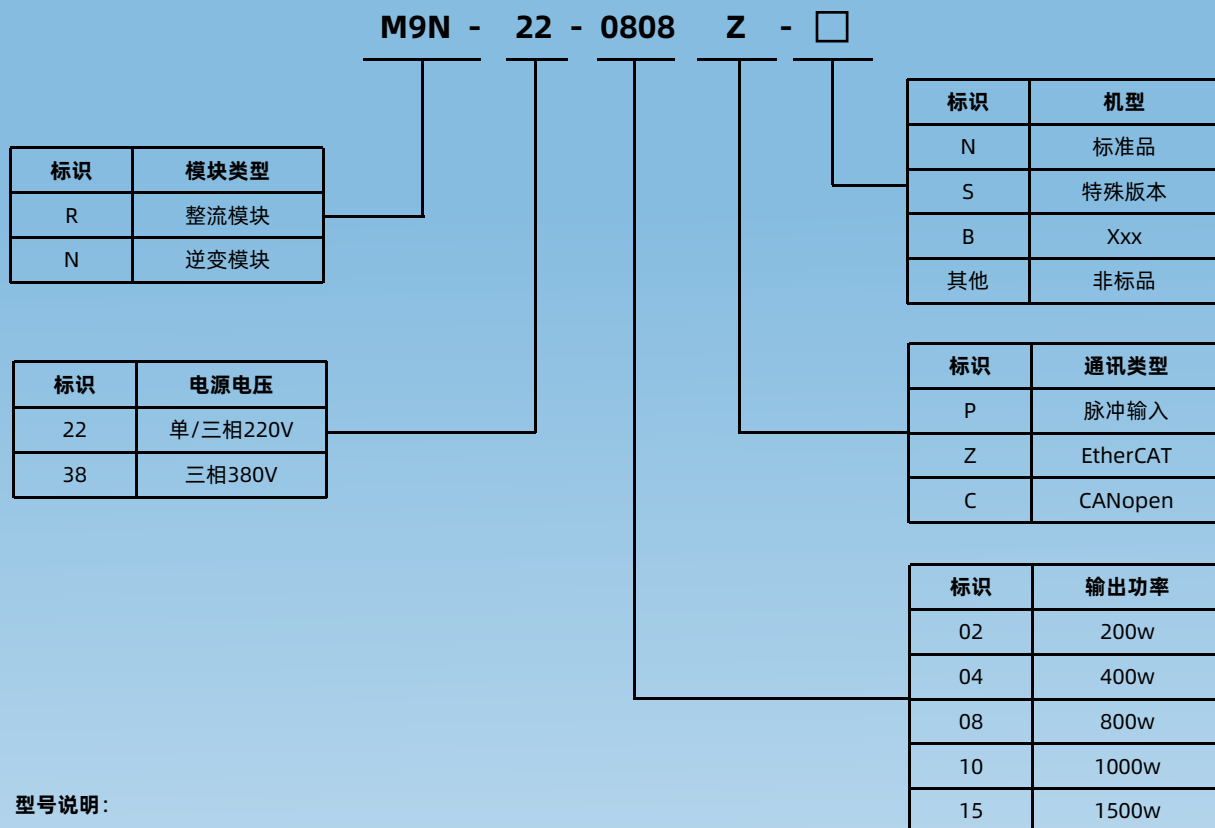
M9N - 22 - 0808 Z - □

| 标识 | 模块类型 |
|---|---|
| R | 整流模块 |
| N | 逆变模块 |

| 标识 | 电源电压 |
|---|---|
| 22 | 单/三相220V |
| 38 | 三相380V |

| 标识 | 机型 |
|---|---|
| N | 标准品 |
| S | 特殊版本 |
| B | Xxx |
| 其他 | 非标品 |

| 标识 | 通讯类型 |
|---|---|
| P | 脉冲输入 |
| Z | EtherCAT |
| C | CANopen |

| 标识 | 输出功率 |
|---|---|
| 02 | 200w |
| 04 | 400w |
| 08 | 800w |
| 10 | 1000w |
| 15 | 1500w |

型号说明：